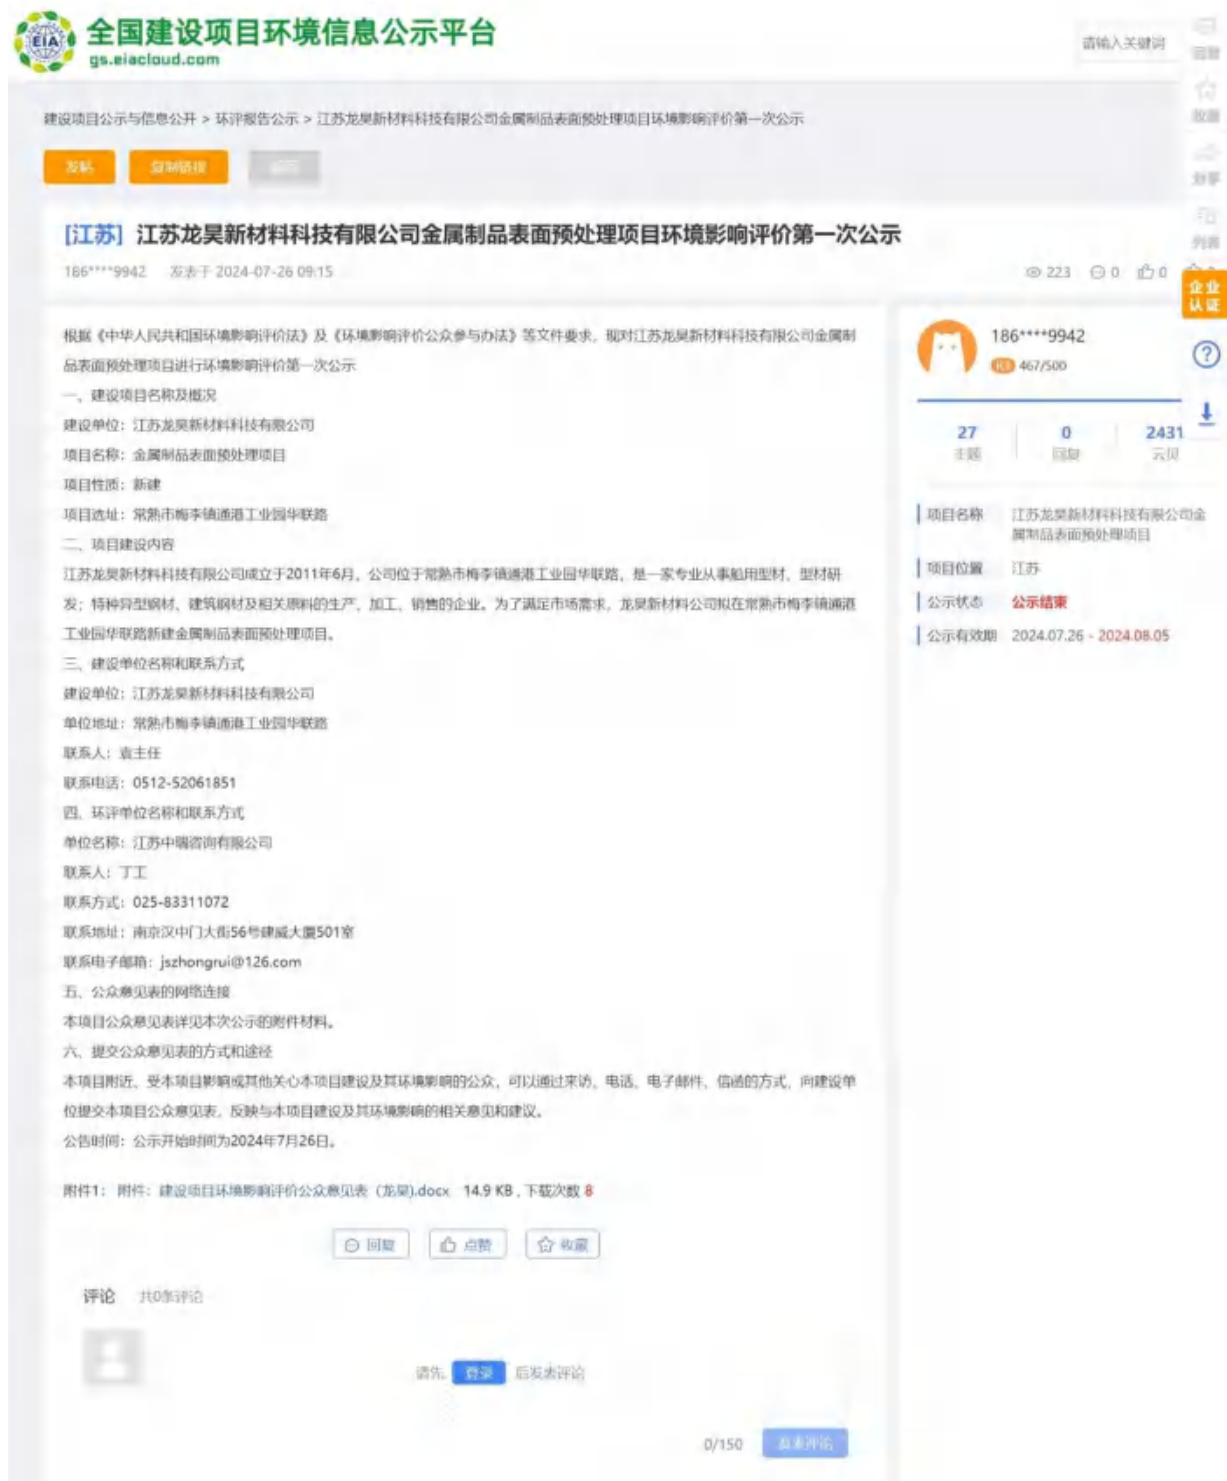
EIA
全国建设项目环境信息公示平台
gs.eiacloud.com

请输入关键词

回复
收藏
分享
列表

建设项目公示与信息公开 > 环评报告公示 > 江苏龙昊新材料科技有限公司金属制品表面预处理项目环境影响评价第一次公示

发帖
复制链接
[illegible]

[江苏] 江苏龙昊新材料科技有限公司金属制品表面预处理项目环境影响评价第一次公示

186****9942 发表于 2024-07-26 09:15

223 0 0

企业认证

根据《中华人民共和国环境影响评价法》及《环境影响评价公众参与办法》等文件要求，现对江苏龙昊新材料科技有限公司金属制品表面预处理项目进行环境影响评价第一次公示

一、建设项目名称及概况

建设单位：江苏龙昊新材料科技有限公司

项目名称：金属制品表面预处理项目

项目性质：新建

项目选址：常熟市梅李镇通港工业园华联路

二、项目建设内容

江苏龙昊新材料科技有限公司成立于2011年6月，公司位于常熟市梅李镇通港工业园华联路，是一家专业从事船用型材、型材研发；特种异型钢材、建筑钢材及相关原料的生产、加工、销售的企业。为了满足市场需求，龙昊新材料公司拟在常熟市梅李镇通港工业园华联路新建金属制品表面预处理项目。

三、建设单位名称和联系方式

建设单位：江苏龙昊新材料科技有限公司

单位地址：常熟市梅李镇通港工业园华联路

联系人：袁主任

联系电话：0512-52061851

四、环评单位名称和联系方式

单位名称：江苏中瑞咨询有限公司

联系人：丁工

联系方式：025-83311072

联系地址：南京汉中门大街56号建威大厦501室

联系电子邮箱：jszhongrui@126.com

五、公众意见表的网络连接

本项目公众意见表详见本次公示的附件材料。

六、提交公众意见表的方式和途径

本项目附近、受本项目影响或其他关心本项目建设及其环境影响的公众，可以通过来访、电话、电子邮件、信函的方式，向建设单位提交本项目公众意见表，反映与本项目建设及其环境影响的相关意见和建议。

公告时间：公示开始时间为2024年7月26日。

附件1： 附件：建设项目环境影响评价公众意见表（龙昊）.docx 14.9 KB，下载次数 8

回复 点赞 收藏

评论 共0条评论

请先 登录 后发表评论

0/150 发表评论

186****9942
LV3 467/500

27 主题
0 回复
2431 云贝

项目名称 江苏龙昊新材料科技有限公司金属制品表面预处理项目
项目位置 江苏
公示状态 公示结束
公示有效期 2024.07.26 - 2024.08.05